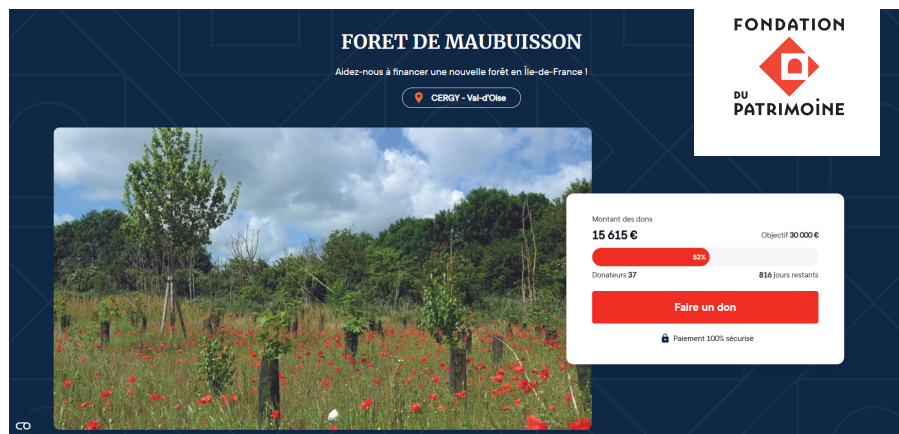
FORET DE MAUBUISSON

Aidez-nous à financer une nouvelle forêt en Île-de-France !

CERGY - Val-d'Oise

FONDATION DU PATRIMOINE

Montant des dons

15 615 €

Objectif 30 000 €

52%

Donateurs 37

816 jours restants

Faire un don

Paiement 100% sécurisé

CO